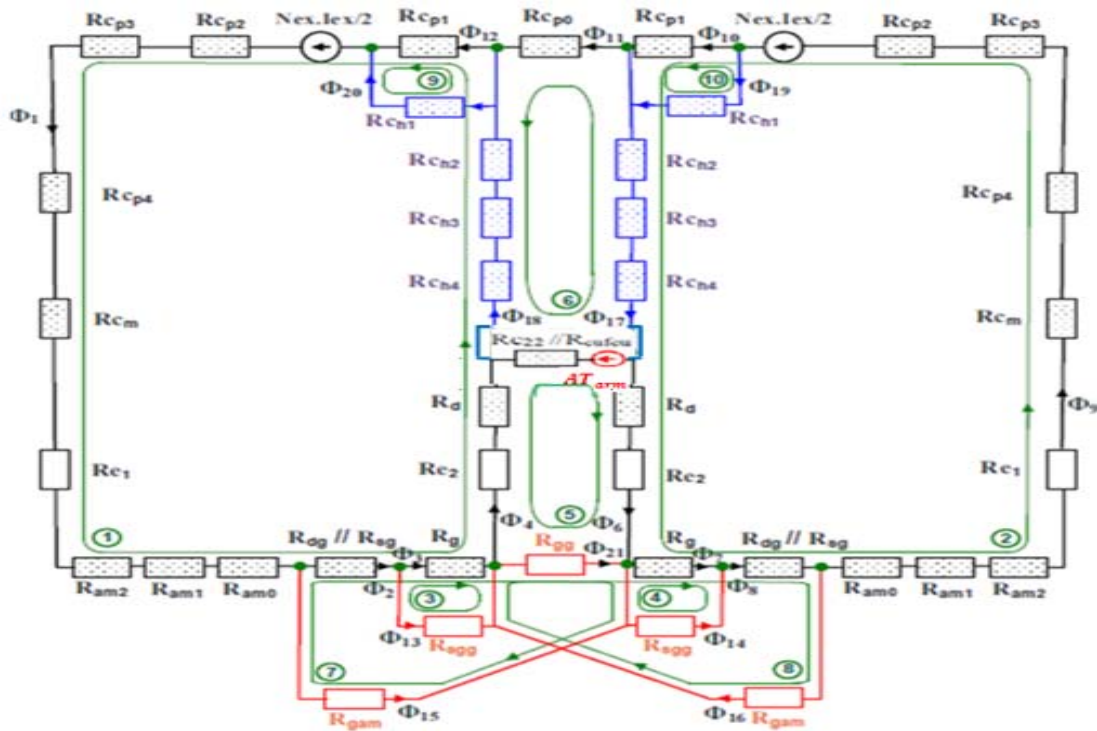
$R_{cp3}$ $R_{cp2}$ Nex.Iex/2 $R_{cp1}$ $\Phi_{12}$ $R_{cp0}$ $\Phi_{11}$ $R_{cp1}$ $\Phi_{10}$ Nex.Iex/2 $R_{cp2}$ $R_{cp3}$

$\Phi_1$ $\Phi_{20}$ 9 $R_{cn1}$ 10 $\Phi_{19}$ $R_{cn1}$

$R_{cn2}$ $R_{cn2}$

$R_{cp4}$ $R_{cn3}$ $R_{cn3}$ $R_{cp4}$

$R_{cn4}$ 6 $R_{cn4}$

$R_{cm}$ $\Phi_{18}$ $\Phi_{17}$ $R_{cm}$

$R_{c22}$ // $R_{cufeu}$ $\Delta T_{arm}$

$R_d$ $R_d$ $\Phi_9$

$R_{e1}$ $R_{e2}$ $R_{e2}$ $R_{e1}$

1 $\Phi_4$ 5 $\Phi_6$ 2

$R_{dg}$ // $R_{sg}$ $R_g$ $R_{gg}$ $\Phi_{21}$ $R_g$ $R_{dg}$ // $R_{sg}$

$\Phi_3$ $\Phi_7$

$R_{am2}$ $R_{am1}$ $R_{am0}$ $\Phi_2$ 3 4 $\Phi_8$ $R_{am0}$ $R_{am1}$ $R_{am2}$

$\Phi_{13}$ $R_{sgg}$ $R_{sgg}$ $\Phi_{14}$

7 8

$R_{gam}$ $\Phi_{15}$ $\Phi_{16}$ $R_{gam}$